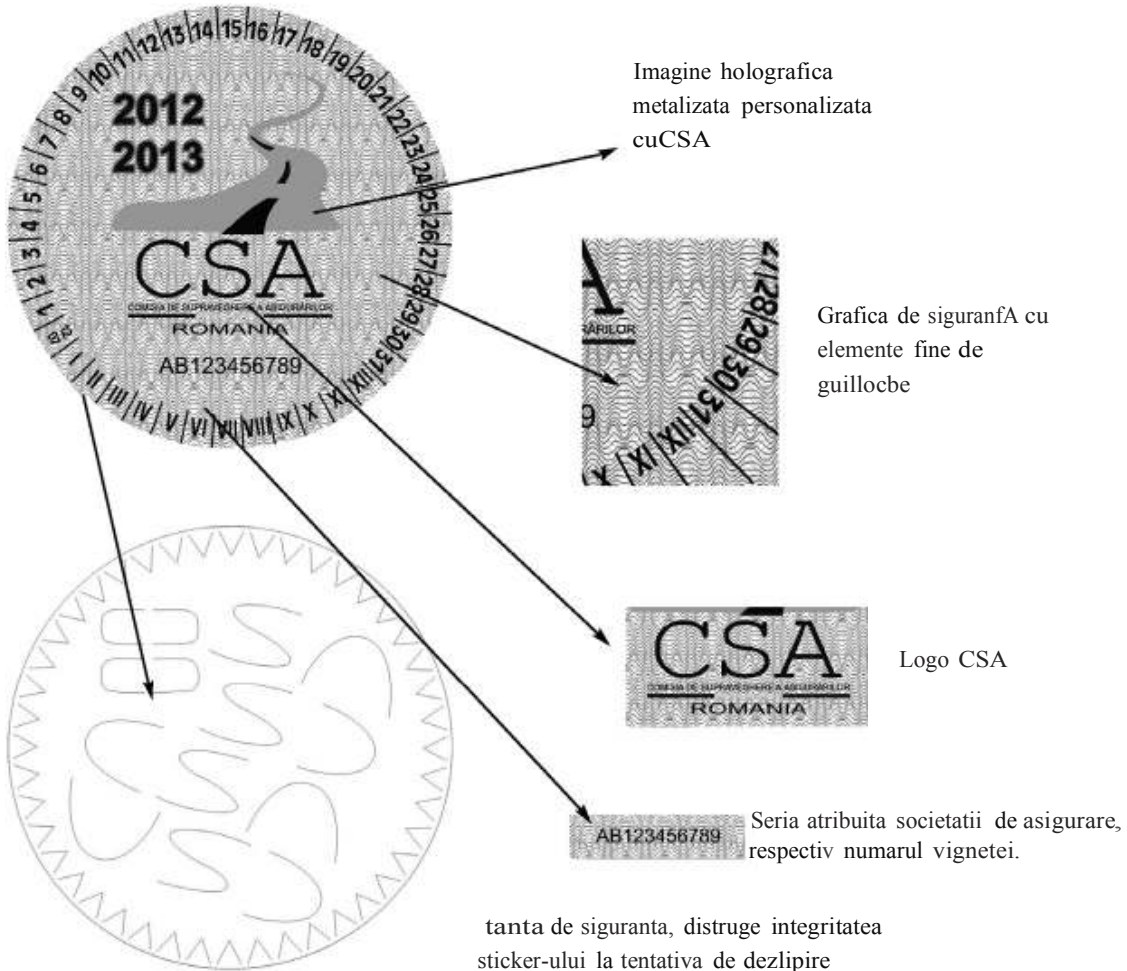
1 2 3 4 5 6 7 8 9 10 11 12 13 14 15 16 17 18 19 20 21 22 23 24 25 26 27 28 29 30 31

2012
2013

CSA
COMISIA DE SUPRAVEGHERE A ASIGURĂRILOR
ROMANIA
AB123456789

I II III IV V VI VII VIII IX X XI XII

Imagine holografica metalizata personalizata cuCSA

28 29 30 31
IX X XI XII

Grafica de siguranfA cu elemente fine de guillocbe

CSA
COMISIA DE SUPRAVEGHERE A ASIGURĂRILOR
ROMANIA

Logo CSA

AB123456789

Seria atribuita societatii de asigurare, respectiv numarul vignetei.

tanta de siguranta, distruge integritatea sticker-ului la tentativa de dezlipire